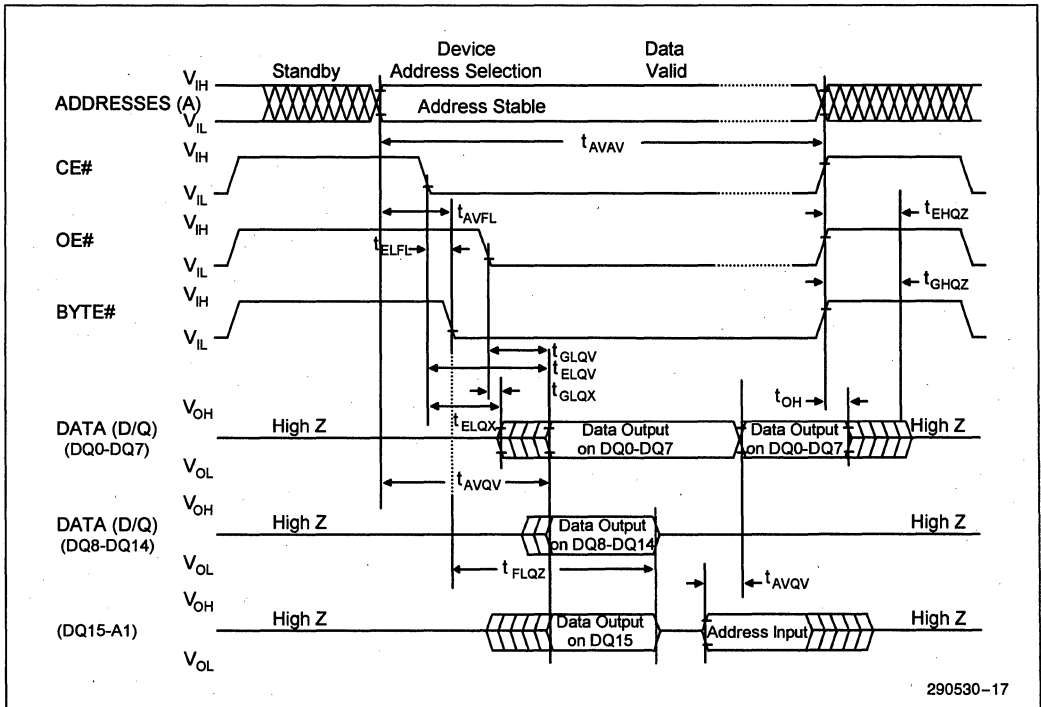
Standby

Device Address Selection

Data Valid

ADDRESSES (A)

$V_{IH}$

$V_{IL}$

Address Stable

$t_{AVAV}$

CE#

$V_{IH}$

$V_{IL}$

$t_{AVFL}$

$t_{EHQZ}$

OE#

$V_{IH}$

$V_{IL}$

$t_{ELFL}$

$t_{GHQZ}$

BYTE#

$V_{IH}$

$V_{IL}$

$t_{GLQV}$

$t_{ELQV}$

$t_{GLQX}$

$t_{OH}$

DATA (D/Q) (DQ0-DQ7)

$V_{OH}$

$V_{OL}$

High Z

$t_{ELQX}$

Data Output on DQ0-DQ7

Data Output on DQ0-DQ7

High Z

$t_{AVQV}$

DATA (D/Q) (DQ8-DQ14)

$V_{OH}$

$V_{OL}$

High Z

Data Output on DQ8-DQ14

High Z

$t_{FLQZ}$

$t_{AVQV}$

(DQ15-A1)

$V_{OH}$

$V_{OL}$

High Z

Data Output on DQ15

Address Input

High Z

290530–17